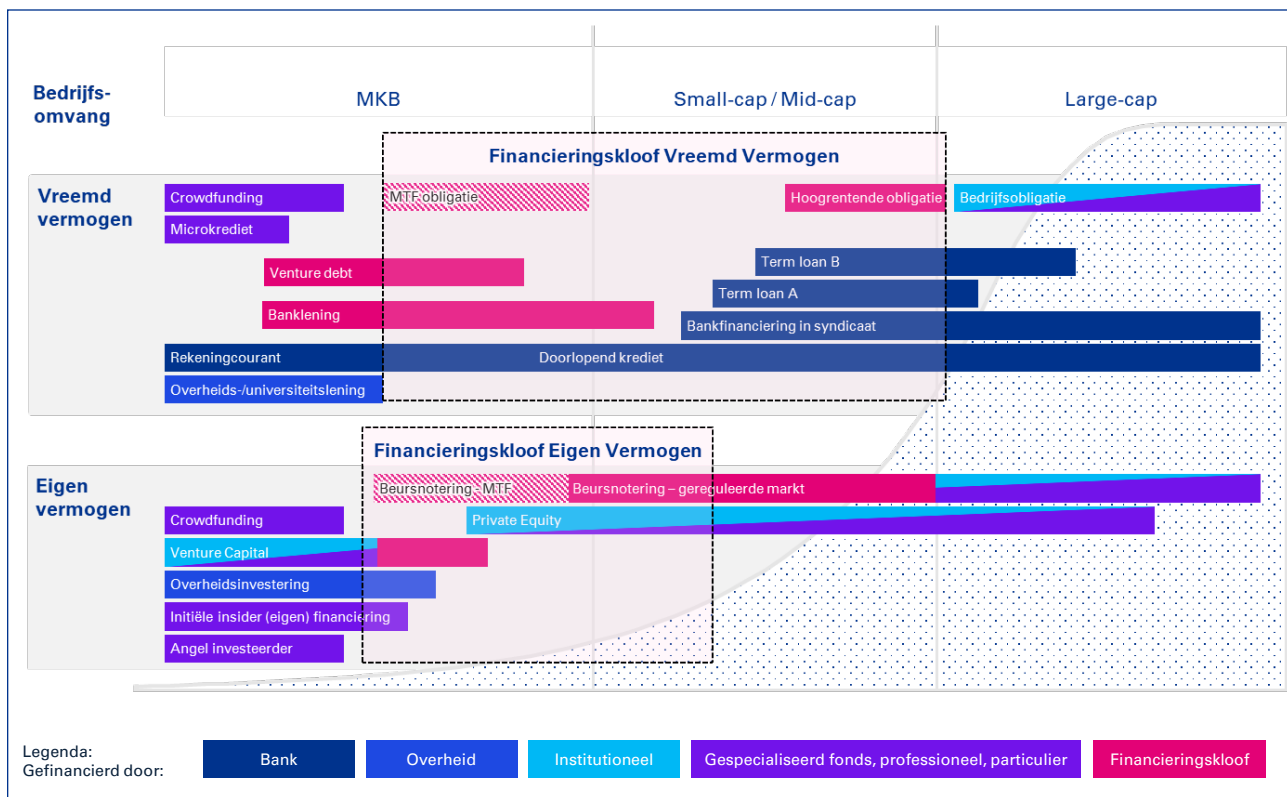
Bedrijfs-omvang

MKB

Small-cap / Mid-cap

Large-cap

Financieringskloof Vreemd Vermogen

Vreemd vermogen

Crowdfunding

MTF obligatie

Hoogrentende obligatie

Bedrijfsobligatie

Microkrediet

Venture debt

Term loan B

Term loan A

Banklening

Bankfinanciering in syndicaat

Rekeningcourant

Doorlopend krediet

Overheids-/universiteitslening

Financieringskloof Eigen Vermogen

Eigen vermogen

Beursnotering - MTF

Beursnotering – gereguleerde markt

Crowdfunding

Private Equity

Venture Capital

Overheidsinvestering

Initiële insider (eigen) financiering

Angel investeerder

Legenda: Gefinancierd door:

Bank

Overheid

Institutioneel

Gespecialiseerd fonds, professioneel, particulier

Financieringskloof